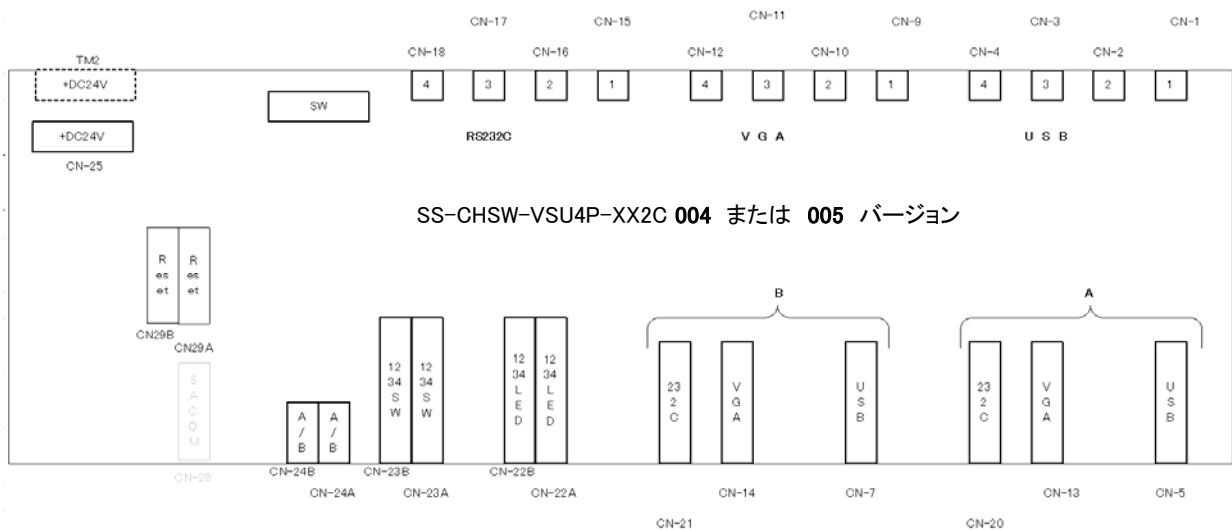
CN-17 CN-15 CN-11 CN-9 CN-3 CN-1

TM2
+DC24V

CN-18 CN-16 CN-12 CN-10 CN-4 CN-2

4 3 2 1 4 3 2 1 4 3 2 1

SW

+DC24V
CN-25

RS232C VGA USB

SS-CHSW-VSU4P-XX2C 004 または 005 バージョン

Reset Reset
CN29B CN29A

SACOM
CN-28

B A

A/B A/B
CN-24B CN-24A

1234SW 1234SW
CN-23B CN-23A

1234LED 1234LED
CN-22B CN-22A

232C VGA USB 232C VGA USB

CN-14 CN-7 CN-13 CN-5

CN-21 CN-20